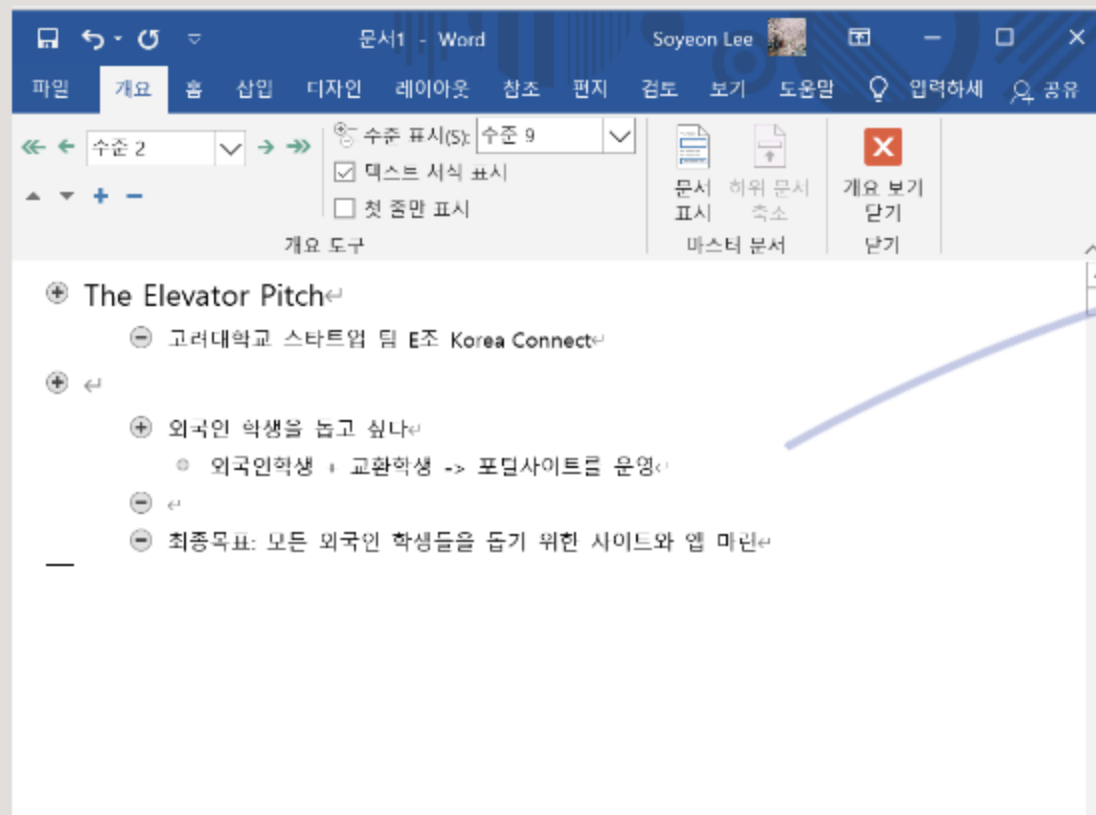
문서1 - Word Soyeon Lee

파일 개요 홈 삽입 디자인 레이아웃 참조 편지 검토 보기 도움말 입력하세 공유

수준 2

수준 표시(S): 수준 9

텍스트 서식 표시

첫 줄만 표시

개요 도구

문서 표시

하위 문서 축소

마스터 문서

개요 보기 닫기

닫기

The Elevator Pitch

고려대학교 스타트업 팀 E조 Korea Connect

외국인 학생을 돕고 싶나

외국인학생 + 교환학생 -> 포털사이트를 운영

최종목표: 모든 외국인 학생들을 돕기 위한 사이트와 앱 마련